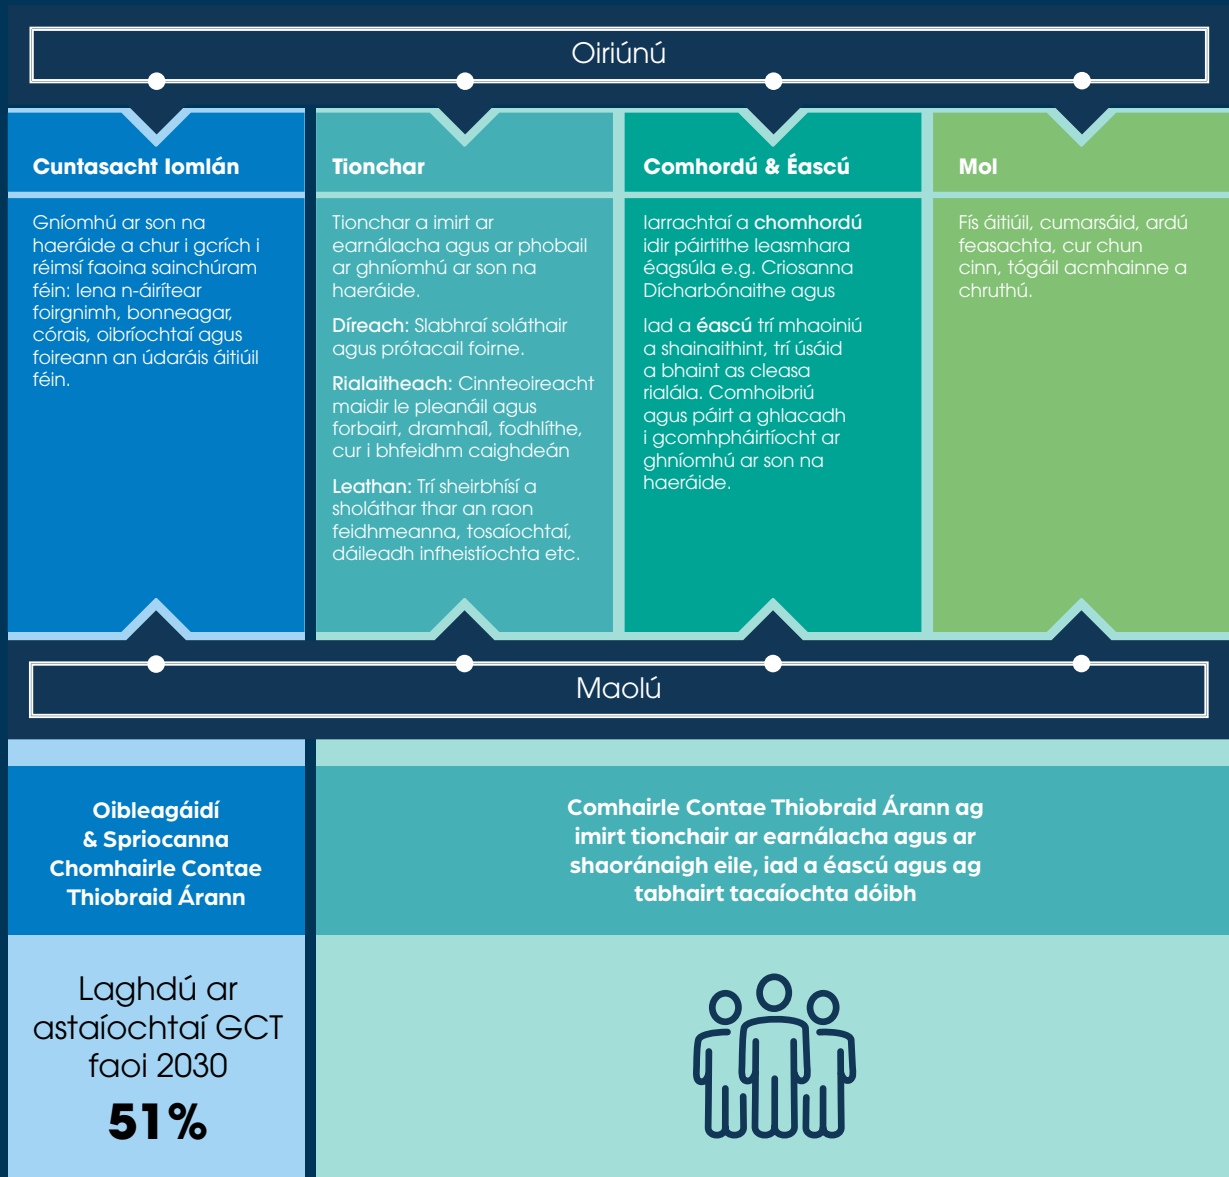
Oiriúnú

Cuntasacht Iomlán

Gníomhú ar son na haeráide a chur i gcrích i réimsí faoina sainchúram féin: lena n-áirítear foirgnimh, bonneagar, córais, oibríochtaí agus foireann an údaráis áitiúil féin.

Tionchar

Tionchar a imirt ar earnálacha agus ar phobail ar ghníomhú ar son na haeráide.

Díreach: Slabhraí soláthair agus prótacail foirne.

Rialaitheach: Cinnteoireacht maidir le pleanáil agus forbairt, dramhaíl, fodhlíthe, cur i bhfeidhm caighdeán

Leathan: Trí sheirbhísí a sholáthar thar an raon feidhmeanna, tosaíochtaí, dáileadh infheistíochta etc.

Comhordú & Éascú

Iarrachtaí a chomhordú idir páirtithe leasmhara éagsúla e.g. Criosanna Dícharbónaithe agus

Iad a éascú trí mhaoiniú a shainaithint, trí úsáid a bhaint as cleasa rialála. Comhoibriú agus páirt a ghlacadh i gcomhpháirtíocht ar ghníomhú ar son na haeráide.

Mol

Fís áitiúil, cumarsáid, ardú feasachta, cur chun cinn, tógáil acmhainne a chruthú.

Maolú

Oibleagáidí & Spriocanna Chomhairle Contae Thiobraid Árann

Comhairle Contae Thiobraid Árann ag imirt tionchair ar earnálacha agus ar shaoránaigh eile, iad a éascú agus ag tabhairt tacaíochta dóibh

Laghdú ar astaíochtaí GCT faoi 2030

51%